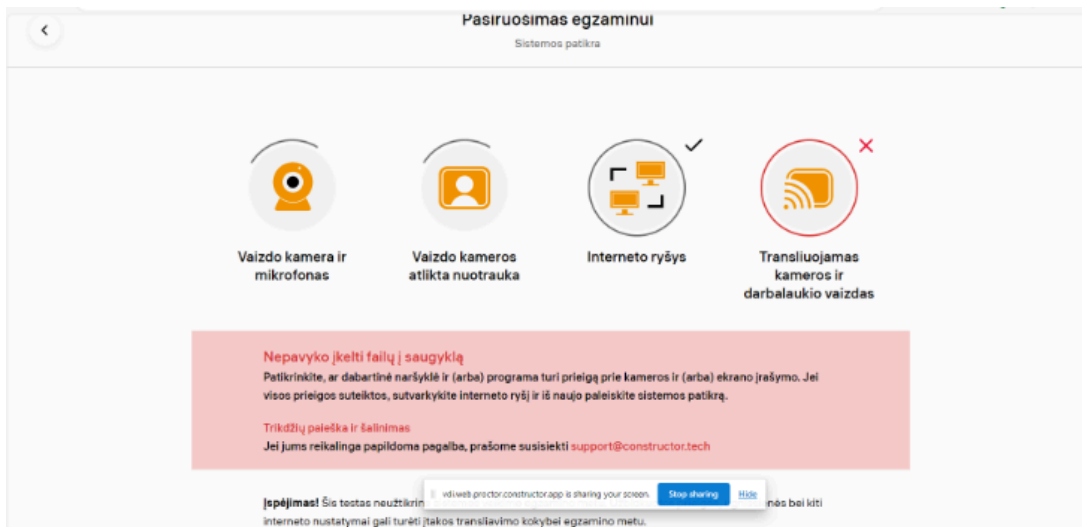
Pasiruošimas egzaminui

Sistemos patikra

Vaizdo kamera ir mikrofonas

Vaizdo kameros atlikta nuotrauka

Interneto ryšys

Transliuojamas kameros ir darbalaukio vaizdas

Nepavyko įkelti failų į saugyklą

Patikrinkite, ar dabartinė naršyklė ir (arba) programa turi prieigą prie kameros ir (arba) ekrano įrašymo. Jei visos prieigos suteiktos, sutvarkykite interneto ryšį ir iš naujo paleiskite sistemos patikrą.

Trikdžių paieška ir šalinimas

Jei jums reikalinga papildoma pagalba, prašome susisiekti support@constructor.tech

Įspėjimas! Šis testas neužtikrin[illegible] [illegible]nės bei kiti interneto nustatymai gali turėti įtakos transliavimo kokybei egzamino metu.

vdi.web.proctor.constructor.app is sharing your screen. Stop sharing Hide